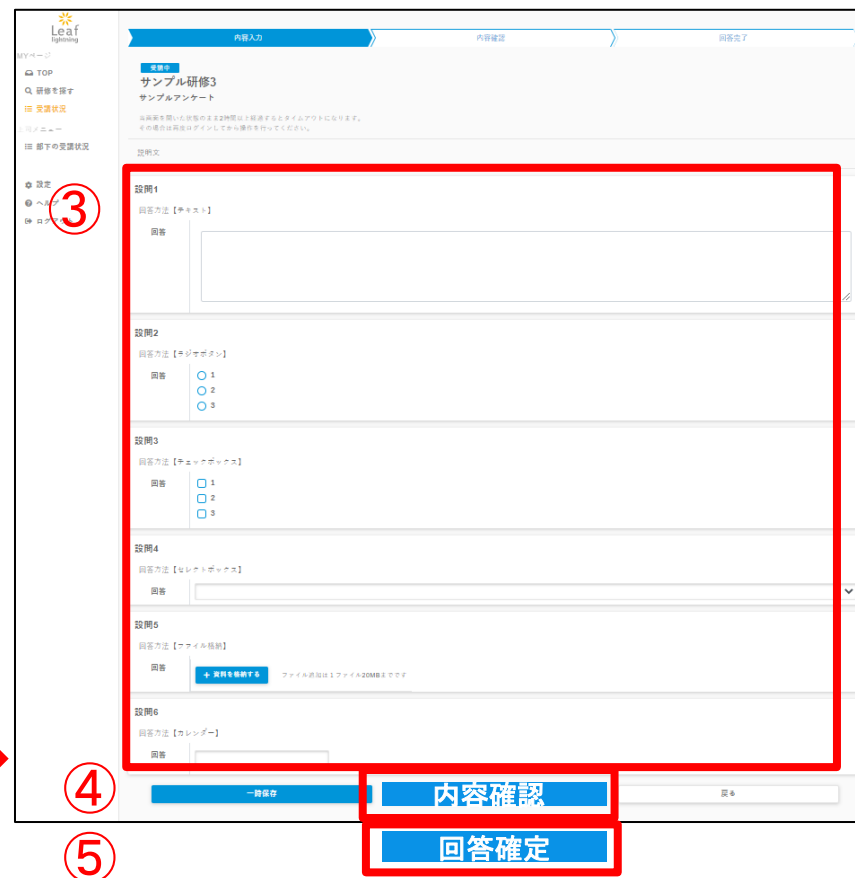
Leaf lightning

MYページ

TOP

研修を探す

受講状況

メニュー

部下の受講状況

設定

ヘルプ

ログ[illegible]

内容入力

内容確認

回答完了

受講中

サンプル研修3

サンプルアンケート

当画面を開いた状態のまま2時間以上経過するとタイムアウトになります。
その場合は再度ログインしてから操作を行ってください。

説明文

③

設問1

回答方法【テキスト】

回答

設問2

回答方法【ラジオボタン】

回答

1

2

3

設問3

回答方法【チェックボックス】

回答

1

2

3

設問4

回答方法【セレクトボックス】

回答

設問5

回答方法【ファイル格納】

回答

+ 資料を格納する

ファイル追加は1ファイル20MBまでです

設問6

回答方法【カレンダー】

回答

④

一時保存

内容確認

戻る

⑤

回答確定